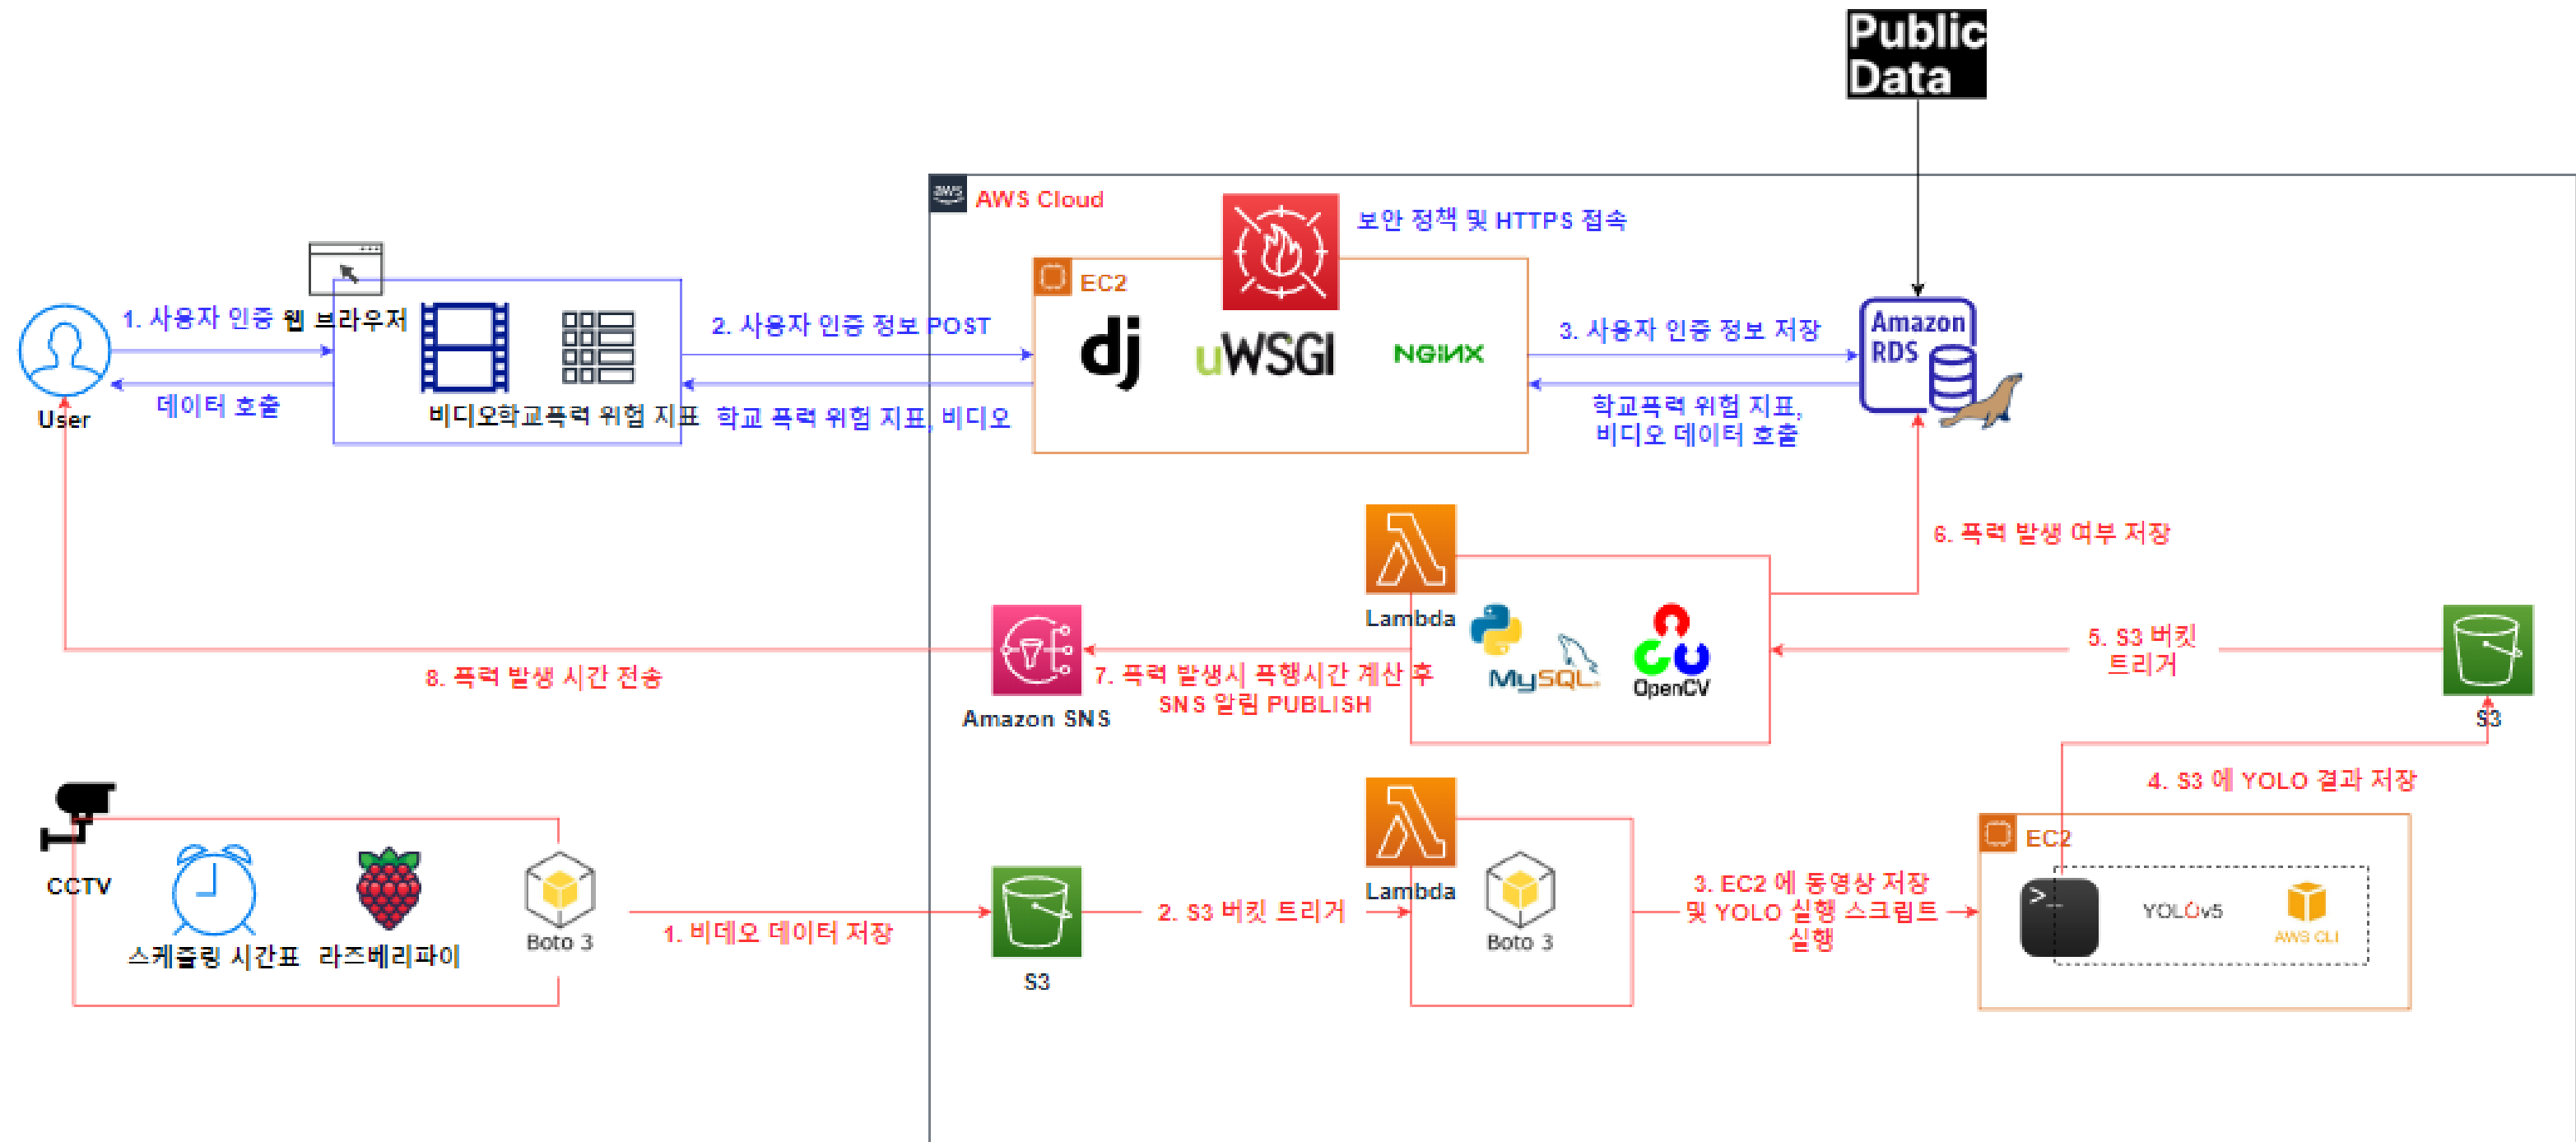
Public Data

AWS Cloud

보안 정책 및 HTTPS 접속

EC2

dj

uWSGI

NGINX

1. 사용자 인증 웹 브라우저

User

데이터 호출

비디오

학교폭력 위험 지표

2. 사용자 인증 정보 POST

학교 폭력 위험 지표, 비디오

3. 사용자 인증 정보 저장

Amazon RDS

학교폭력 위험 지표, 비디오 데이터 호출

6. 폭력 발생 여부 저장

Lambda

MySQL

OpenCV

5. S3 버킷 트리거

S3

8. 폭력 발생 시간 전송

Amazon SNS

7. 폭력 발생시 폭행시간 계산 후 SNS 알림 PUBLISH

4. S3 에 YOLO 결과 저장

EC2

YOLOv5

AWS CLI

CCTV

스케줄링 시간표

라즈베리파이

Boto 3

1. 비데오 데이터 저장

S3

2. S3 버킷 트리거

Lambda

Boto 3

3. EC2 에 동영상 저장 및 YOLO 실행 스크립트 실행